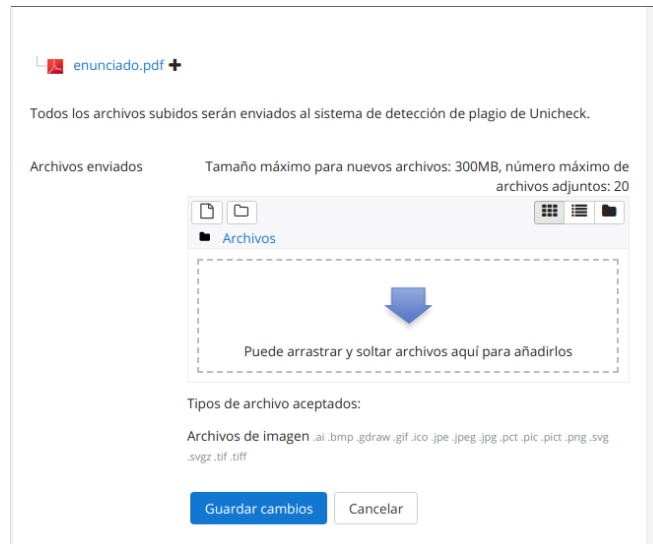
enunciado.pdf

Todos los archivos subidos serán enviados al sistema de detección de plagio de Unicheck.

Archivos enviados

Tamaño máximo para nuevos archivos: 300MB, número máximo de archivos adjuntos: 20

Archivos

Puede arrastrar y soltar archivos aquí para añadirlos

Tipos de archivo aceptados:

Archivos de imagen .ai .bmp .gdraw .gif .ico .jpe .jpeg .jpg .pct .pic .pict .png .svg .svgz .tif .tiff

Guardar cambios

Cancelar